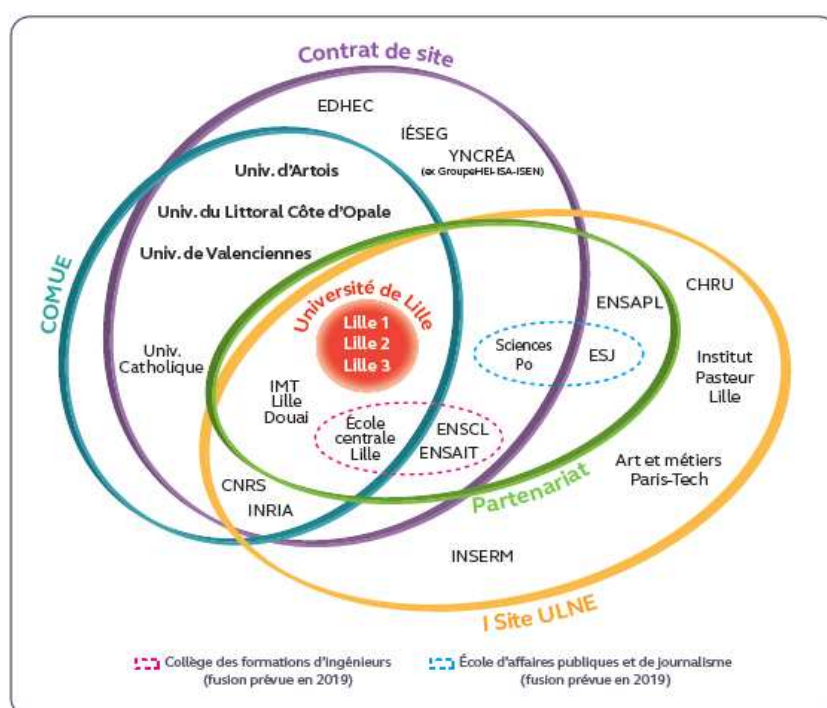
Contrat de site

EDHEC

IÉSEG

YNCRÉA
(ex GroupeHEI-ISA-ISEN)

Univ. d'Artois

Univ. du Littoral Côte d'Opale

Univ. de Valenciennes

COMUE

Université de Lille

Lille 1
Lille 2
Lille 3

ENSAPL

CHRU

Sciences Po

ESJ

Univ. Catholique

IMT Lille Douai

Institut Pasteur Lille

École centrale Lille

ENSCL
ENSAIT

Art et métiers Paris-Tech

CNRS

INRIA

Partenariat

INSERM

I Site ULNE

Collège des formations d'ingénieurs (fusion prévue en 2019)

École d'affaires publiques et de journalisme (fusion prévue en 2019)